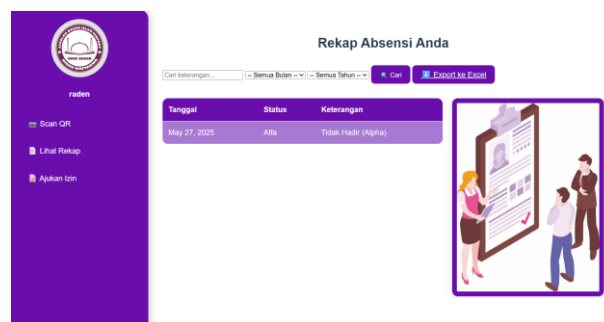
raden

Scan QR

Lihat Rekap

Ajukan Izin

Rekap Absensi Anda

Cari keterangan...

-- Semua Bulan --

-- Semua Tahun --

Cari

Export ke Excel

| Tanggal | Status | Keterangan |
|---|---|---|
| May 27, 2025 | Alfa | Tidak Hadir (Alpha) |